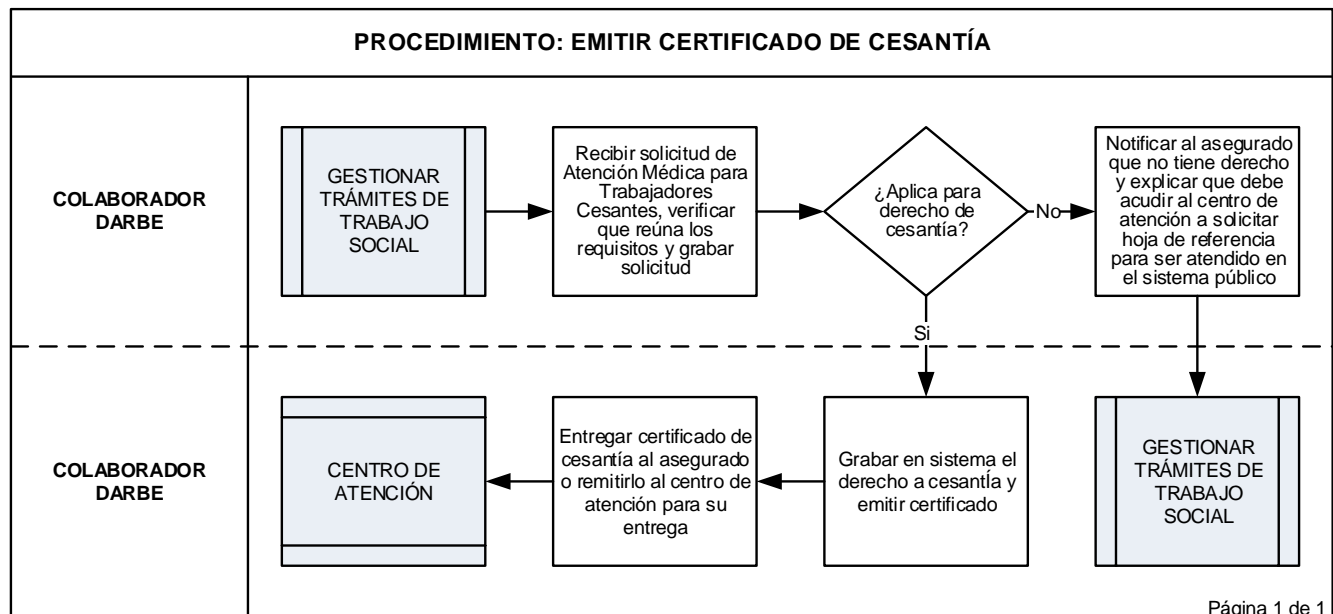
PROCEDIMIENTO: EMITIR CERTIFICADO DE CESANTÍA

COLABORADOR DARBE

GESTIONAR TRÁMITES DE TRABAJO SOCIAL

Recibir solicitud de Atención Médica para Trabajadores Cesantes, verificar que reúna los requisitos y grabar solicitud

¿Aplica para derecho de cesantía?

No

Notificar al asegurado que no tiene derecho y explicar que debe acudir al centro de atención a solicitar hoja de referencia para ser atendido en el sistema público

Si

COLABORADOR DARBE

CENTRO DE ATENCIÓN

Entregar certificado de cesantía al asegurado o remitirlo al centro de atención para su entrega

Grabar en sistema el derecho a cesantía y emitir certificado

GESTIONAR TRÁMITES DE TRABAJO SOCIAL

Página 1 de 1